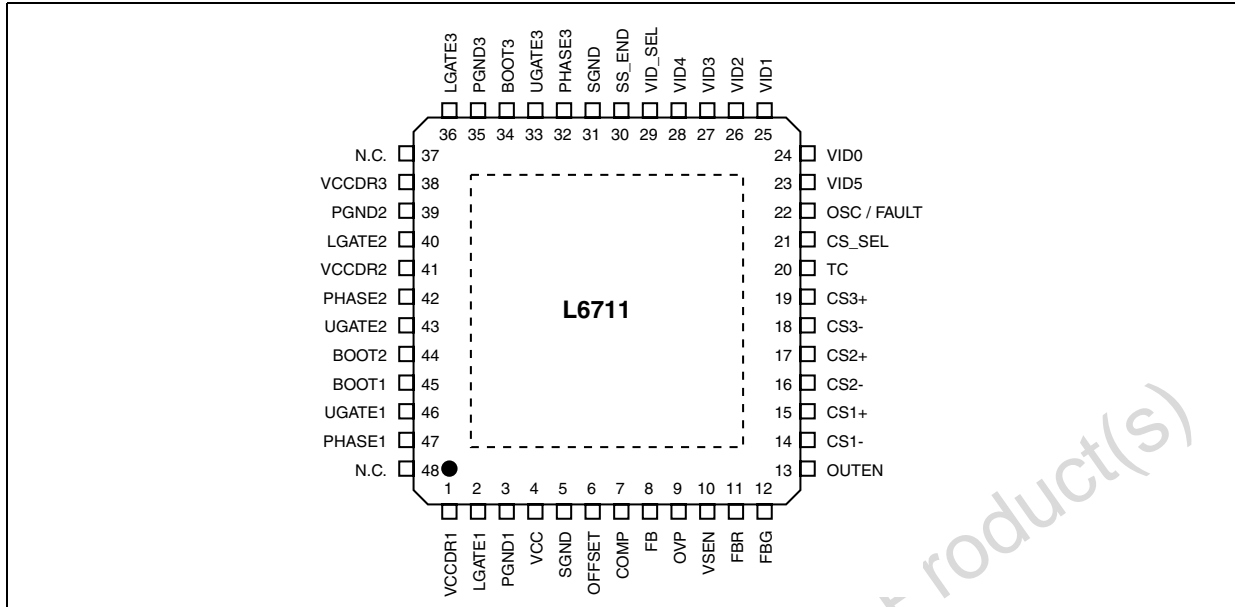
LGATE3 PGND3 BOOT3 UGATE3 PHASE3 SGND SS_END VID_SEL VID4 VID3 VID2 VID1

36 35 34 33 32 31 30 29 28 27 26 25

N.C. 37
VCCDR3 38
PGND2 39
LGATE2 40
VCCDR2 41
PHASE2 42
UGATE2 43
BOOT2 44
BOOT1 45
UGATE1 46
PHASE1 47
N.C. 48

24 VID0
23 VID5
22 OSC / FAULT
21 CS_SEL
20 TC
19 CS3+
18 CS3-
17 CS2+
16 CS2-
15 CS1+
14 CS1-
13 OUTEN

L6711

1 2 3 4 5 6 7 8 9 10 11 12

VCCDR1 LGATE1 PGND1 VCC SGND OFFSET COMP FB OVP VSEN FBR FBG

roduct(s)